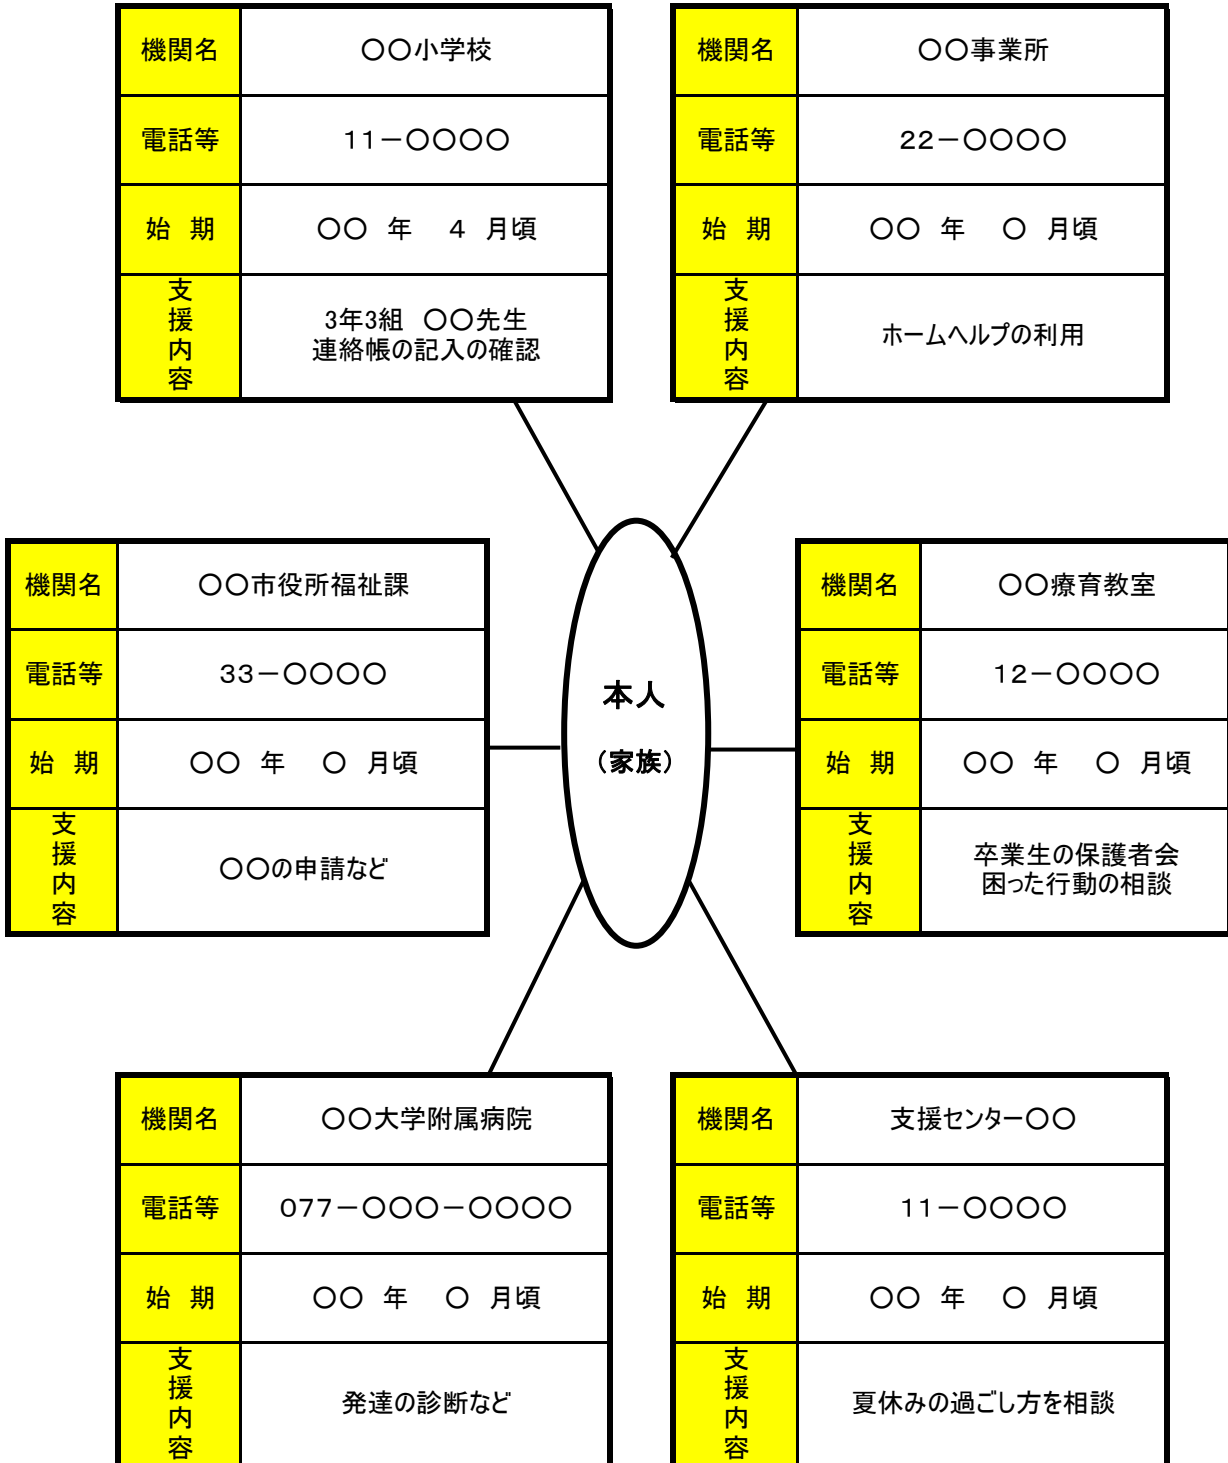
| 機関名 | ○○小学校 |
|---|---|
| 電話等 | 11－○○○○ |
| 始　期 | ○○　年　4　月頃 |
| 支援内容 | 3年3組　○○先生<br>連絡帳の記入の確認 |

| 機関名 | ○○事業所 |
|---|---|
| 電話等 | 22－○○○○ |
| 始　期 | ○○　年　○　月頃 |
| 支援内容 | ホームヘルプの利用 |

| 機関名 | ○○市役所福祉課 |
|---|---|
| 電話等 | 33－○○○○ |
| 始　期 | ○○　年　○　月頃 |
| 支援内容 | ○○の申請など |

本人

（家族）

| 機関名 | ○○療育教室 |
|---|---|
| 電話等 | 12－○○○○ |
| 始　期 | ○○　年　○　月頃 |
| 支援内容 | 卒業生の保護者会<br>困った行動の相談 |

| 機関名 | ○○大学附属病院 |
|---|---|
| 電話等 | 077－○○○－○○○○ |
| 始　期 | ○○　年　○　月頃 |
| 支援内容 | 発達の診断など |

| 機関名 | 支援センター○○ |
|---|---|
| 電話等 | 11－○○○○ |
| 始　期 | ○○　年　○　月頃 |
| 支援内容 | 夏休みの過ごし方を相談 |